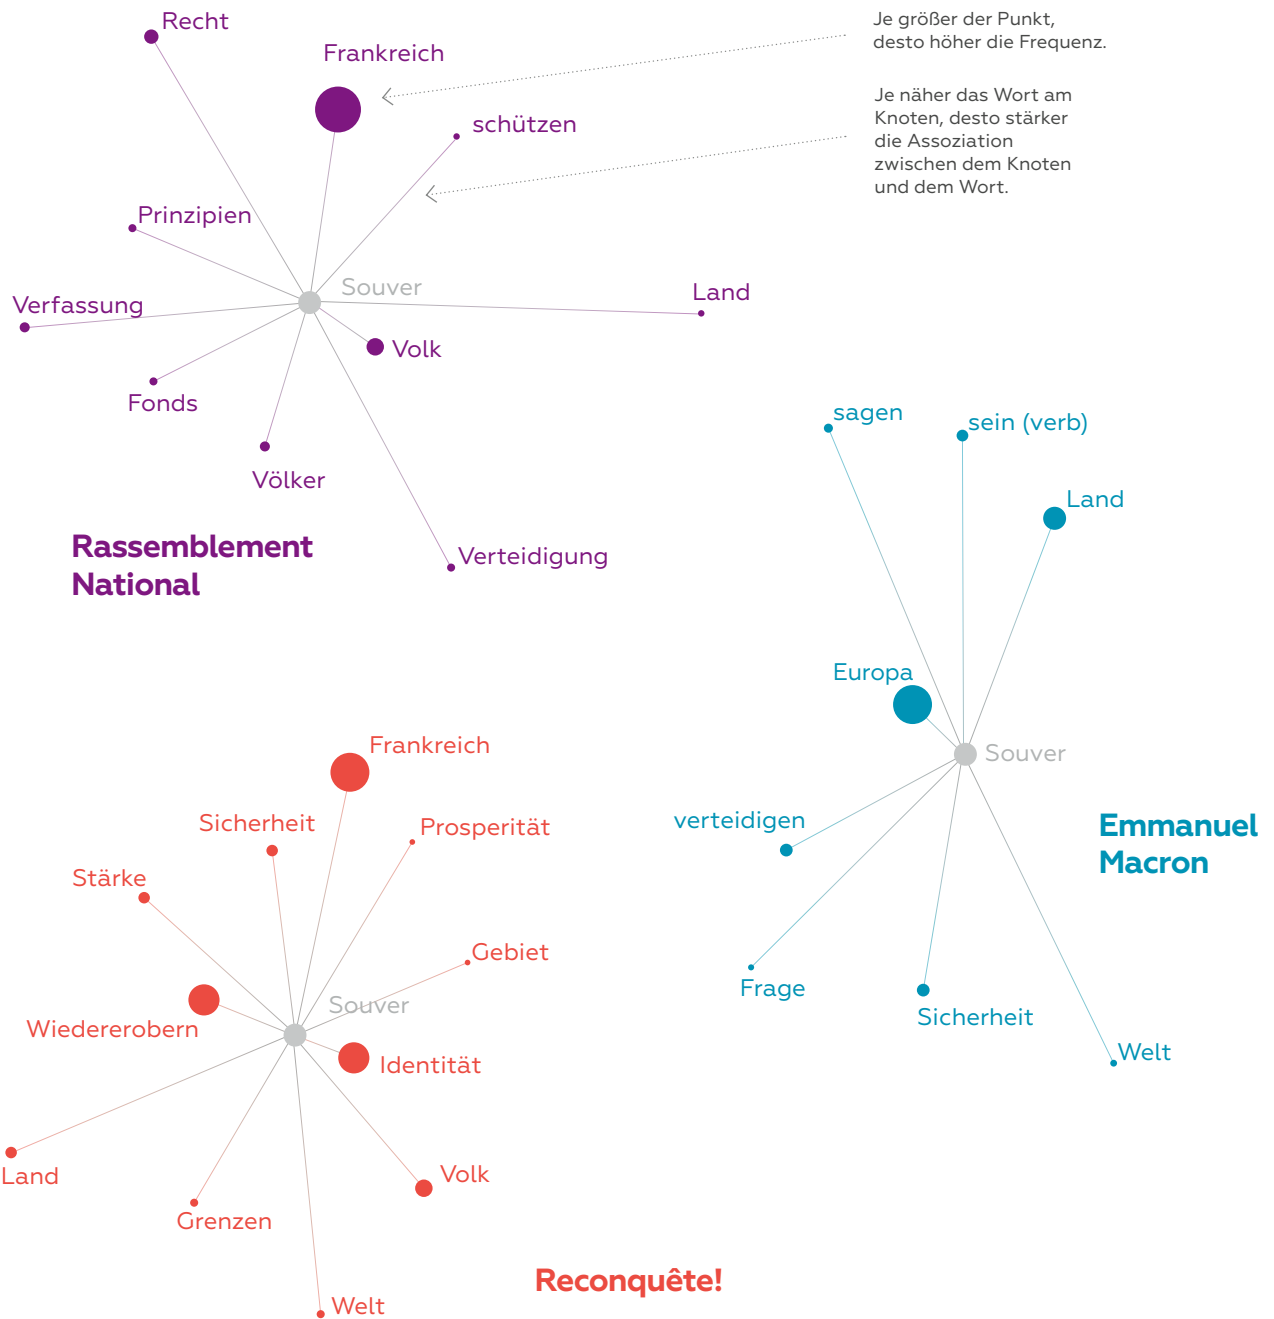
Je größer der Punkt, desto höher die Frequenz.

Je näher das Wort am Knoten, desto stärker die Assoziation zwischen dem Knoten und dem Wort.

Recht
Frankreich
schützen
Prinzipien
Souver
Land
Verfassung
Volk
Fonds
Völker
Verteidigung

Rassemblement National

sagen
sein (verb)
Land
Europa
Souver
verteidigen
Emmanuel Macron
Frage
Sicherheit
Welt

Frankreich
Sicherheit
Prosperität
Stärke
Gebiet
Souver
Wiedererobern
Identität
Land
Volk
Grenzen
Welt

Reconquête!